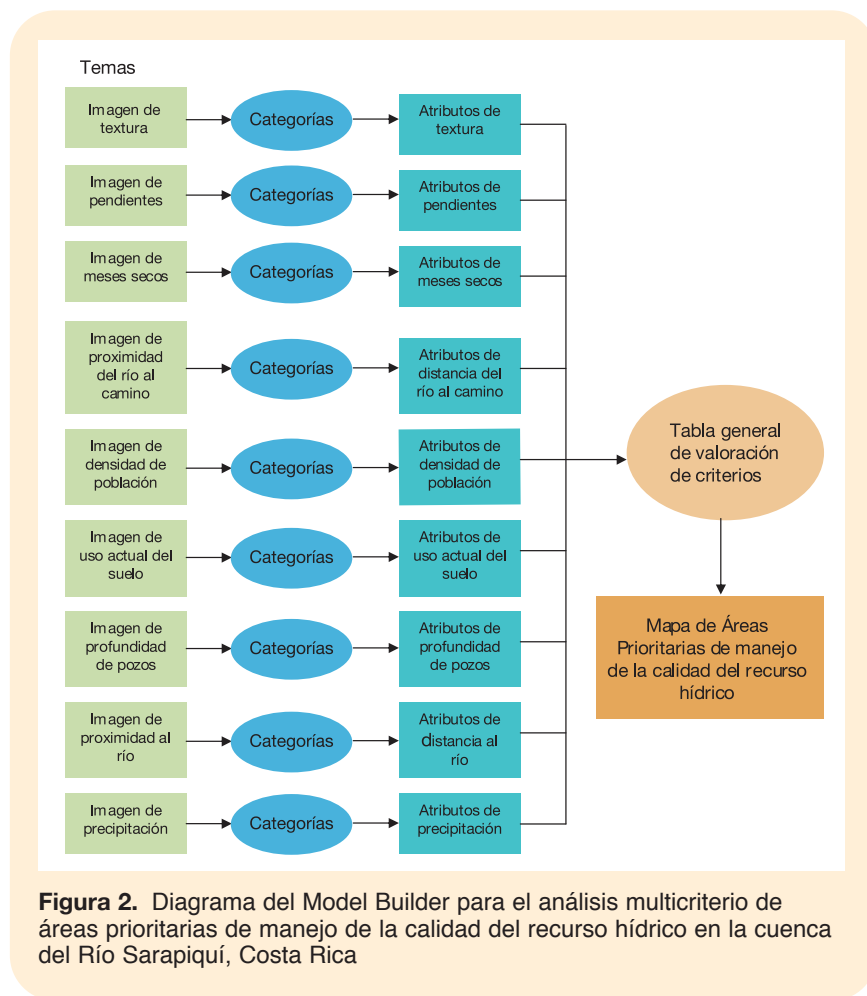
Temas

Imagen de textura

Categorías

Atributos de textura

Imagen de pendientes

Categorías

Atributos de pendientes

Imagen de meses secos

Categorías

Atributos de meses secos

Imagen de proximidad del río al camino

Categorías

Atributos de distancia del río al camino

Imagen de densidad de población

Categorías

Atributos de densidad de población

Imagen de uso actual del suelo

Categorías

Atributos de uso actual del suelo

Imagen de profundidad de pozos

Categorías

Atributos de profundidad de pozos

Imagen de proximidad al río

Categorías

Atributos de distancia al río

Imagen de precipitación

Categorías

Atributos de precipitación

Tabla general de valoración de criterios

Mapa de Áreas Prioritarias de manejo de la calidad del recurso hídrico

**Figura 2.** Diagrama del Model Builder para el análisis multicriterio de áreas prioritarias de manejo de la calidad del recurso hídrico en la cuenca del Río Sarapiquí, Costa Rica